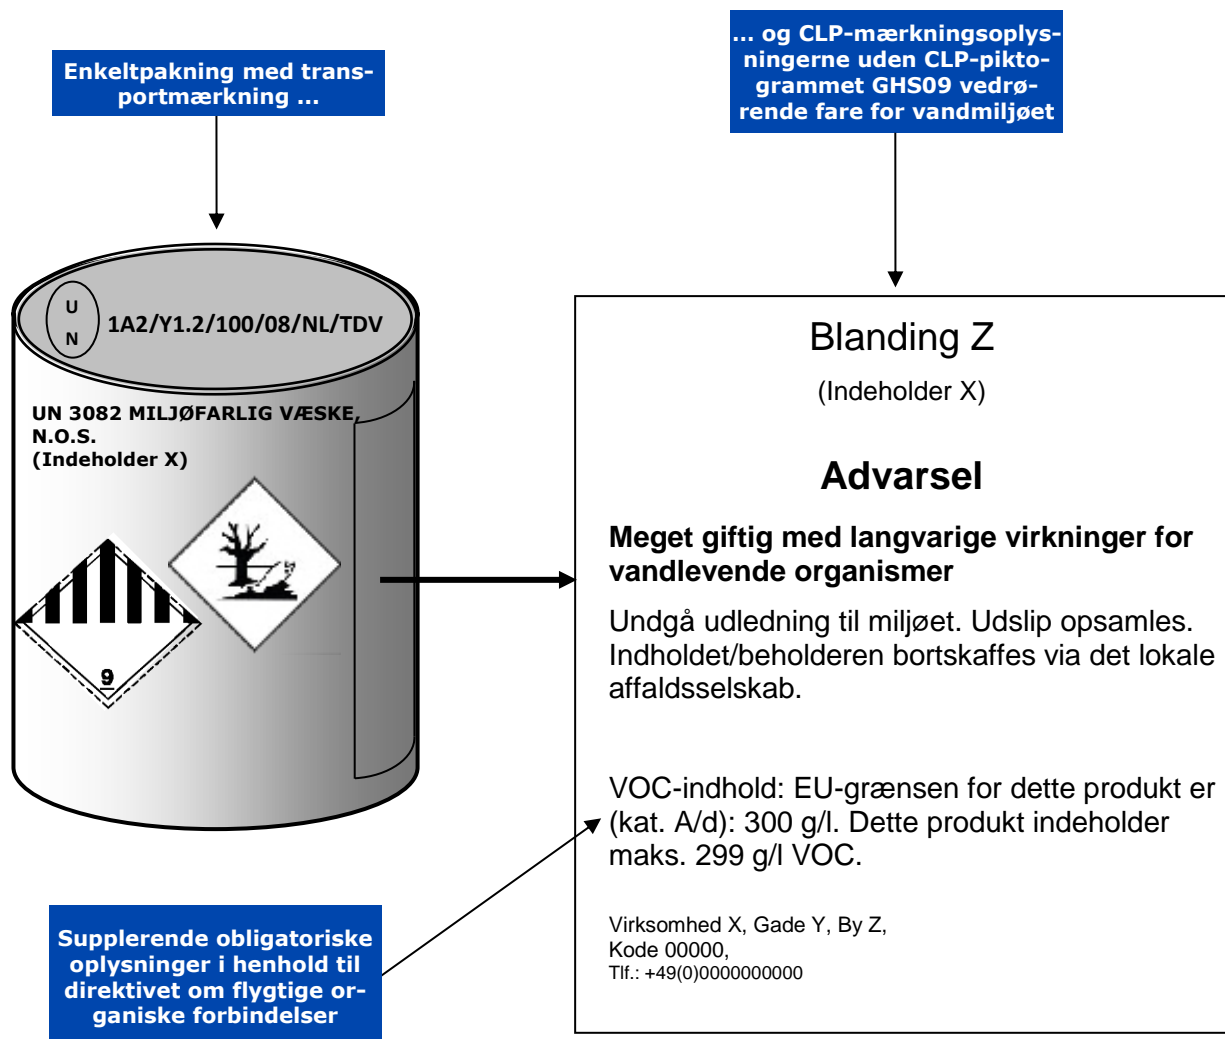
Enkeltpakning med transportmærkning ...

... og CLP-mærkningsoplysningerne uden CLP-piktogrammet GHS09 vedrørende fare for vandmiljøet

U
N
1A2/Y1.2/100/08/NL/TDV

UN 3082 MILJØFARLIG VÆSKE, N.O.S.
(Indeholder X)

9

Blanding Z
(Indeholder X)

Advarsel

Meget giftig med langvarige virkninger for vandlevende organismer

Undgå udledning til miljøet. Udslip opsamles. Indholdet/beholderen bortskaffes via det lokale affaldsselskab.

VOC-indhold: EU-grænsen for dette produkt er (kat. A/d): 300 g/l. Dette produkt indeholder maks. 299 g/l VOC.

Virksomhed X, Gade Y, By Z,
Kode 00000,
Tlf.: +49(0)0000000000

Supplerende obligatoriske oplysninger i henhold til direktivet om flygtige organiske forbindelser